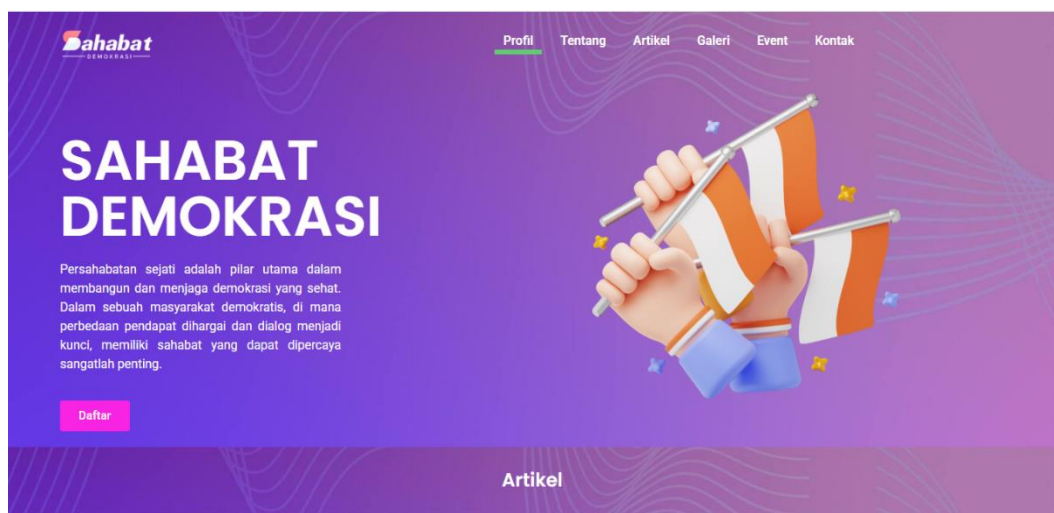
Sahabat
DEMOKRASI

Profil Tentang Artikel Galeri Event Kontak

SAHABAT DEMOKRASI

Persahabatan sejati adalah pilar utama dalam membangun dan menjaga demokrasi yang sehat. Dalam sebuah masyarakat demokratis, di mana perbedaan pendapat dihargai dan dialog menjadi kunci, memiliki sahabat yang dapat dipercaya sangatlah penting.

Daftar

Artikel